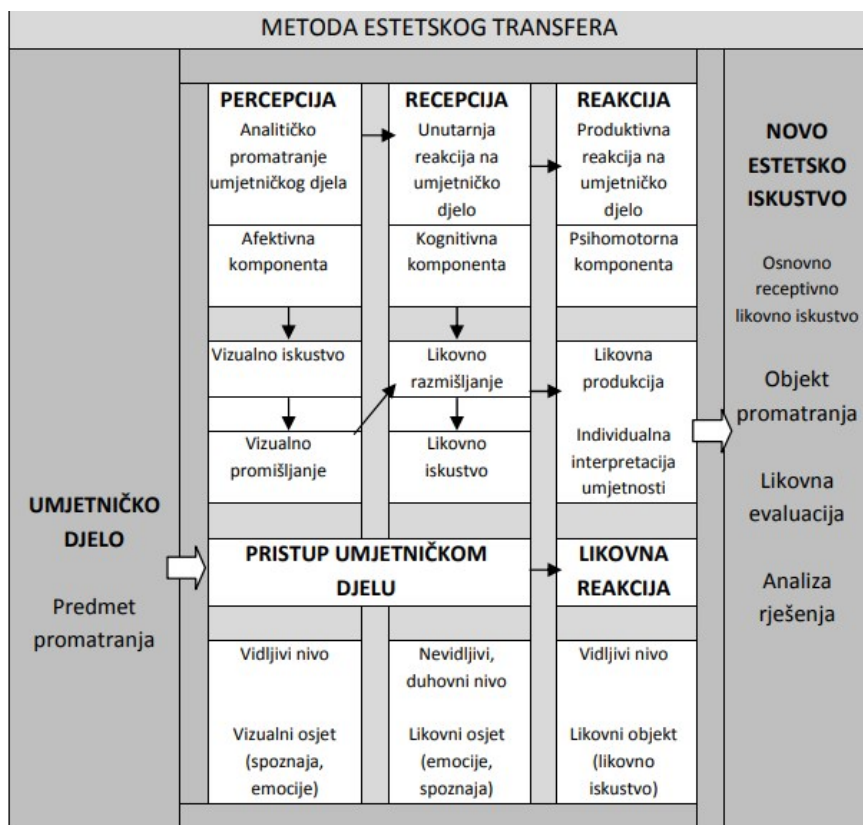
METODA ESTETSKOG TRANSFERA

PERCEPCIJA
Analitičko promatranje umjetničkog djela

Afektivna komponenta

Vizualno iskustvo

Vizualno promišljanje

RECEPCIJA
Unutarnja reakcija na umjetničko djelo

Kognitivna komponenta

Likovno razmišljanje

Likovno iskustvo

REAKCIJA
Produktivna reakcija na umjetničko djelo

Psihomotorna komponenta

Likovna produkcija

Individualna interpretacija umjetnosti

NOVO ESTETSKO ISKUSTVO

Osnovno receptivno likovno iskustvo

Objekt promatranja

Likovna evaluacija

Analiza rješenja

UMJETNIČKO DJELO

Predmet promatranja

PRISTUP UMJETNIČKOM DJELU

LIKOVNA REAKCIJA

Vidljivi nivo

Vizualni osjet (spoznaja, emocije)

Nevidljivi, duhovni nivo

Likovni osjet (emocije, spoznaja)

Vidljivi nivo

Likovni objekt (likovno iskustvo)